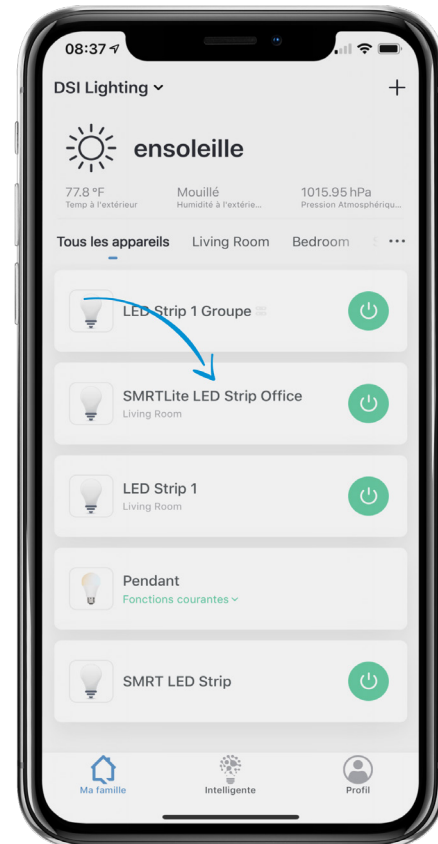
08:37

DSI Lighting ⌄

+

ensoleille

77.8 °F
Temp à l'extérieur

Mouillé
Humidité à l'extérie...

1015.95 hPa
Pression Atmosphériqu...

Tous les appareils   Living Room   Bedroom   ···

LED Strip 1 Groupe

SMRTLite LED Strip Office
Living Room

LED Strip 1
Living Room

Pendant
Fonctions courantes ⌄

SMRT LED Strip

Ma famille   Intelligente   Profil